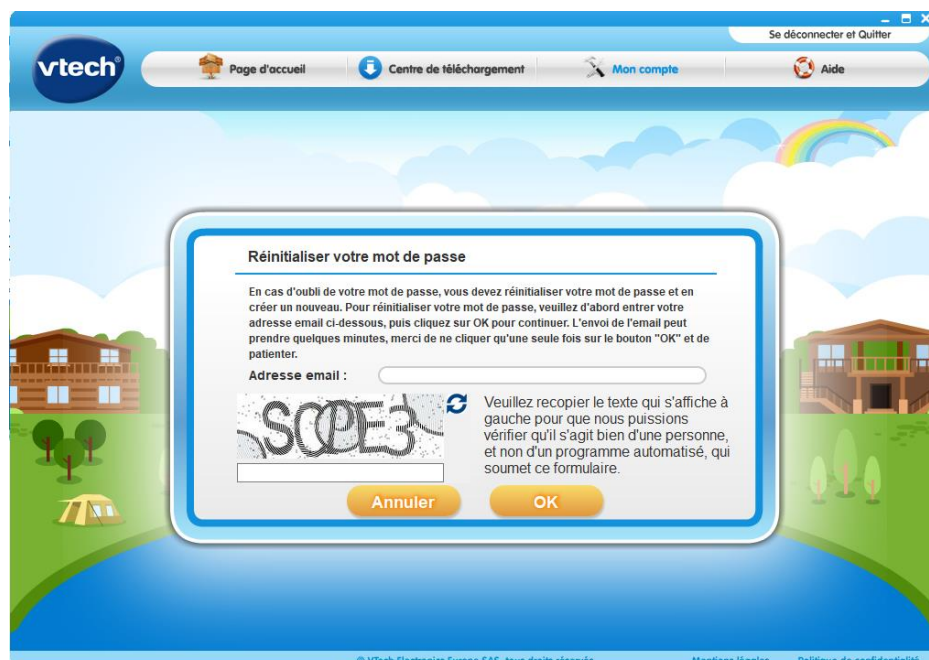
Se déconnecter et Quitter

vtech

Page d'accueil

Centre de téléchargement

Mon compte

Aide

Réinitialiser votre mot de passe

En cas d'oubli de votre mot de passe, vous devez réinitialiser votre mot de passe et en créer un nouveau. Pour réinitialiser votre mot de passe, veuillez d'abord entrer votre adresse email ci-dessous, puis cliquez sur OK pour continuer. L'envoi de l'email peut prendre quelques minutes, merci de ne cliquer qu'une seule fois sur le bouton "OK" et de patienter.

Adresse email :

SCOPE3

Veuillez recopier le texte qui s'affiche à gauche pour que nous puissions vérifier qu'il s'agit bien d'une personne, et non d'un programme automatisé, qui soumet ce formulaire.

Annuler

OK

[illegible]